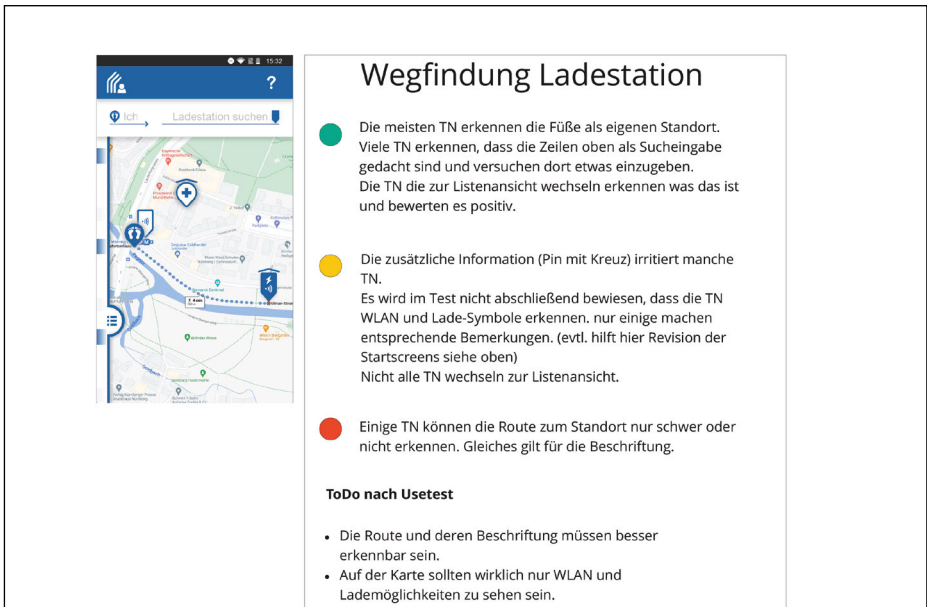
15:32

?

Ich

Ladestation suchen

Wegfindung Ladestation

Die meisten TN erkennen die Füße als eigenen Standort. Viele TN erkennen, dass die Zeilen oben als Sucheingabe gedacht sind und versuchen dort etwas einzugeben. Die TN die zur Listenansicht wechseln erkennen was das ist und bewerten es positiv.

Die zusätzliche Information (Pin mit Kreuz) irritiert manche TN.
Es wird im Test nicht abschließend bewiesen, dass die TN WLAN und Lade-Symbole erkennen. nur einige machen entsprechende Bemerkungen. (evtl. hilft hier Revision der Startscreens siehe oben)
Nicht alle TN wechseln zur Listenansicht.

Einige TN können die Route zum Standort nur schwer oder nicht erkennen. Gleiches gilt für die Beschriftung.

ToDo nach Usetest

• Die Route und deren Beschriftung müssen besser erkennbar sein.
• Auf der Karte sollten wirklich nur WLAN und Lademöglichkeiten zu sehen sein.